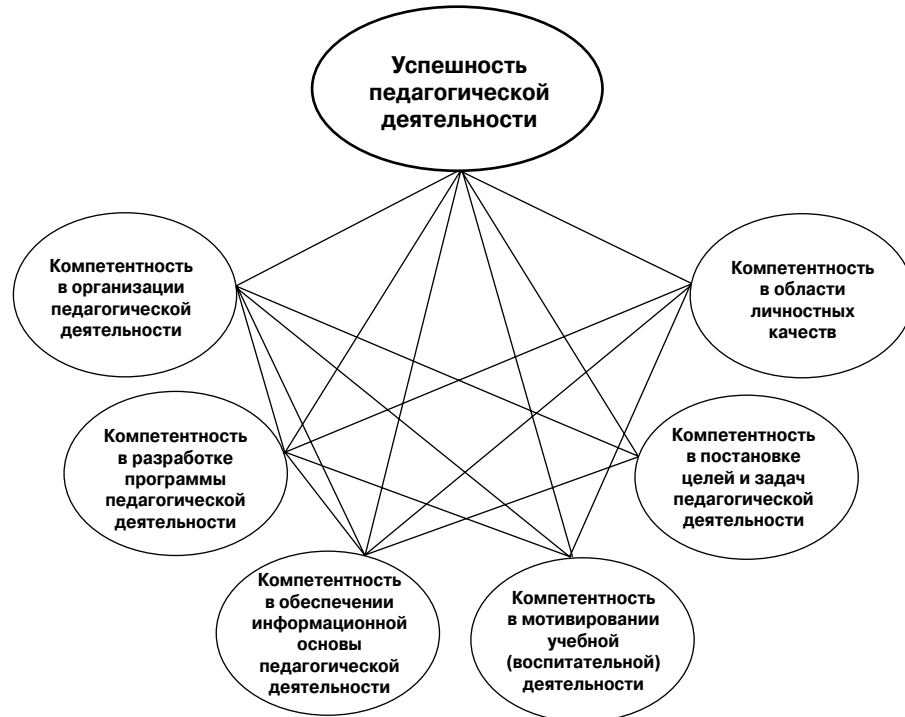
Успешность педагогической деятельности

Компетентность в организации педагогической деятельности

Компетентность в области личностных качеств

Компетентность в разработке программы педагогической деятельности

Компетентность в постановке целей и задач педагогической деятельности

Компетентность в обеспечении информационной основы педагогической деятельности

Компетентность в мотивировании учебной (воспитательной) деятельности